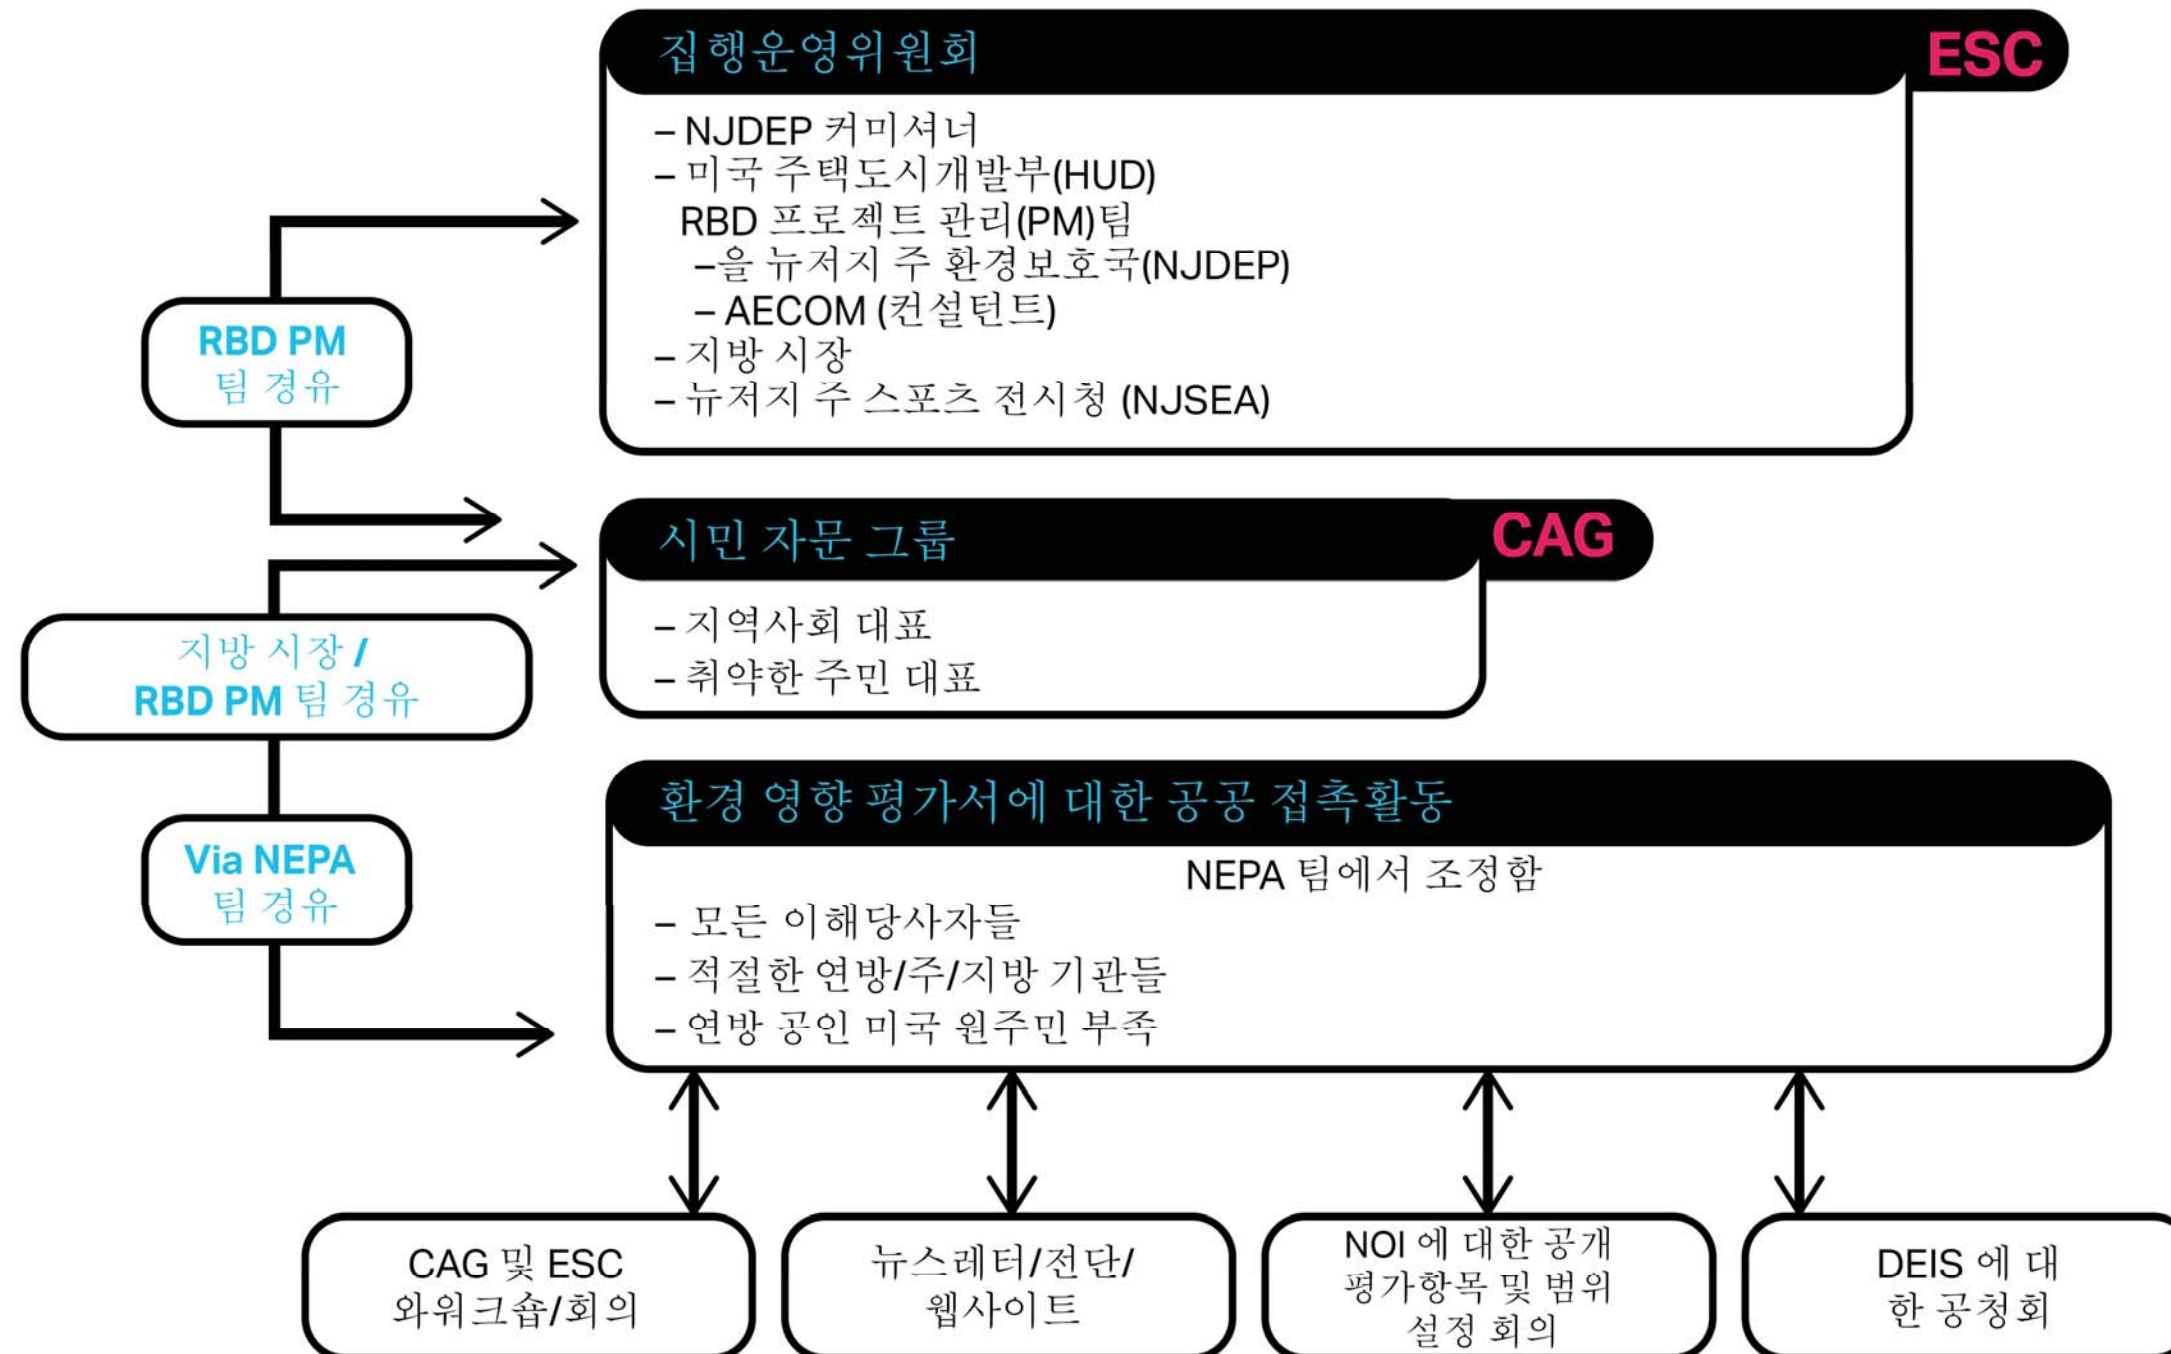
집행운영위원회
ESC
– NJDEP 커미셔너
– 미국 주택도시개발부(HUD)
RBD 프로젝트 관리(PM)팀
–을 뉴저지 주 환경보호국(NJDEP)
– AECOM (컨설턴트)
– 지방 시장
– 뉴저지 주 스포츠 전시청 (NJSEA)

RBD PM
팀 경유

시민 자문 그룹
CAG
– 지역사회 대표
– 취약한 주민 대표

지방 시장 /
RBD PM 팀 경유

Via NEPA
팀 경유

환경 영향 평가서에 대한 공공 접촉활동
NEPA 팀에서 조정함
– 모든 이해당사자들
– 적절한 연방/주/지방 기관들
– 연방 공인 미국 원주민 부족

CAG 및 ESC
와워크숍/회의

뉴스레터/전단/
웹사이트

NOI 에 대한 공개
평가항목 및 범위
설정 회의

DEIS 에 대
한 공청회